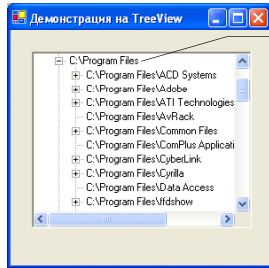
Демонстрация на TreeView

C:\Program Files
C:\Program Files\ACD Systems
C:\Program Files\Adobe
C:\Program Files\ATI Technologies
C:\Program Files\AvRack
C:\Program Files\Common Files
C:\Program Files\ComPlus Applicati
C:\Program Files\CyberLink
C:\Program Files\Cyrilla
C:\Program Files\Data Access
C:\Program Files\ffdshow